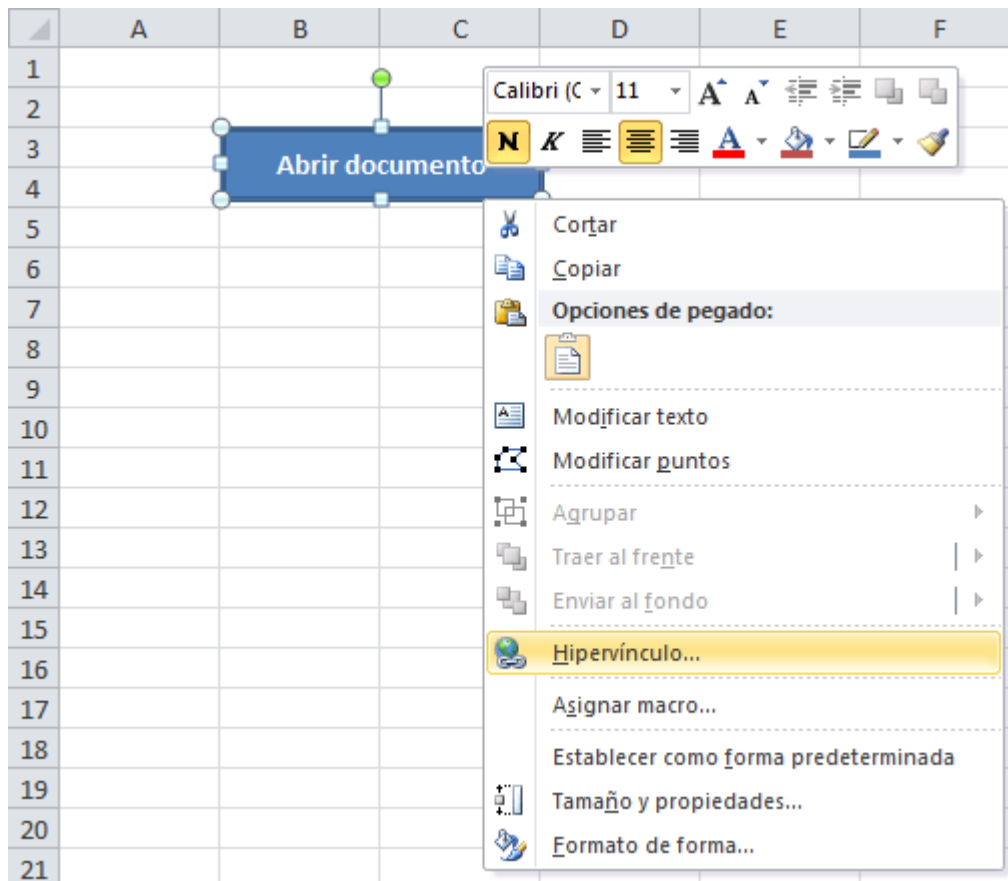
| | A | B | C | D | E | F |
|---|---|---|---|---|---|---|
| 1 | | | | | | |
| 2 | | | | | | |
| 3 | | | | | | |
| 4 | | | | | | |
| 5 | | | | | | |
| 6 | | | | | | |
| 7 | | | | | | |
| 8 | | | | | | |
| 9 | | | | | | |
| 10 | | | | | | |
| 11 | | | | | | |
| 12 | | | | | | |
| 13 | | | | | | |
| 14 | | | | | | |
| 15 | | | | | | |
| 16 | | | | | | |
| 17 | | | | | | |
| 18 | | | | | | |
| 19 | | | | | | |
| 20 | | | | | | |
| 21 | | | | | | |

Abrir documento

Calibri (C 11 A A
N K A

Cortar
Copiar
Opciones de pegado:
Modificar texto
Modificar puntos
Agrupar
Traer al frente
Enviar al fondo
Hipervínculo...
Asignar macro...
Establecer como forma predeterminada
Tamaño y propiedades...
Formato de forma...